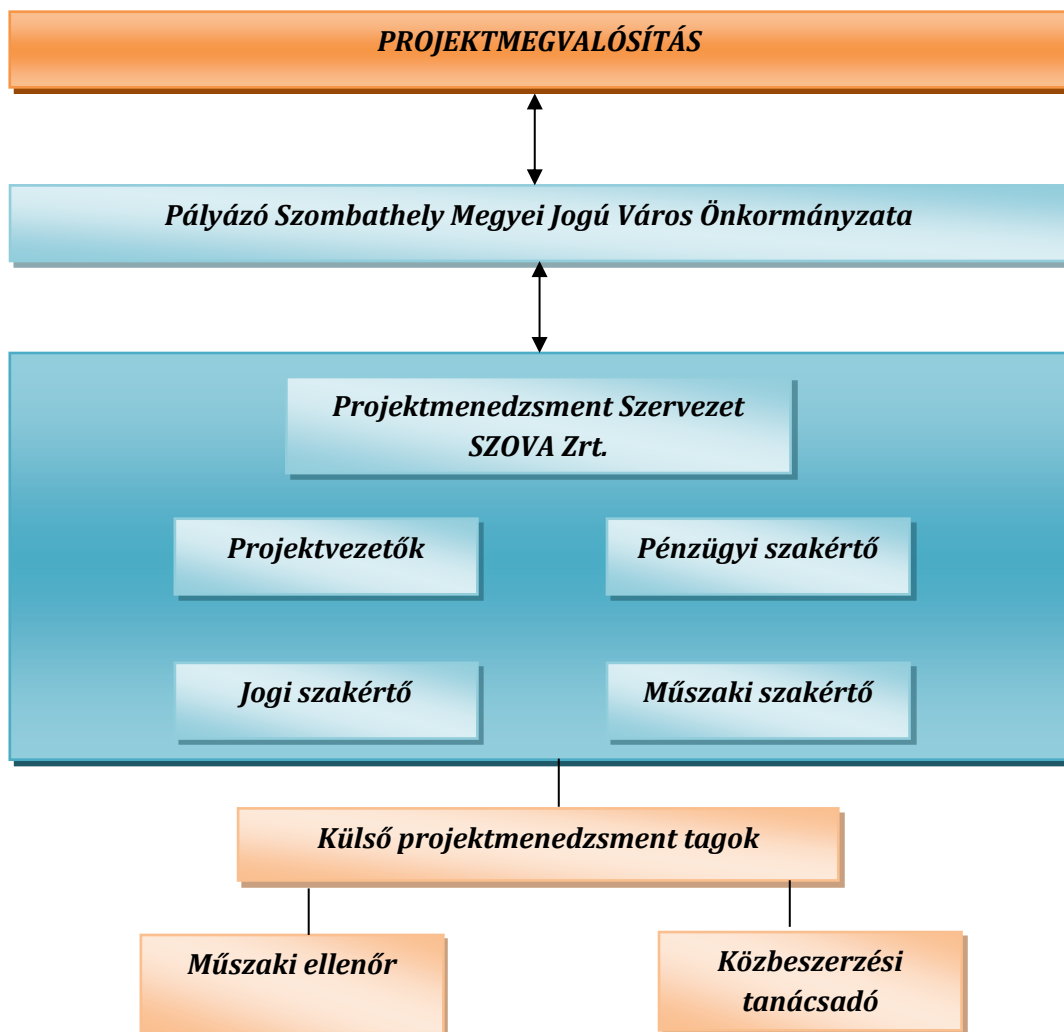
PROJEKTMEGVALÓSÍTÁS

Pályázó Szombathely Megyei Jogú Város Önkormányzata

Projektmenedzsment Szervezet
SZOVA Zrt.

Projektvezetők

Pénzügyi szakértő

Jogi szakértő

Műszaki szakértő

Külső projektmenedzsment tagok

Műszaki ellenőr

Közbeszerzési tanácsadó